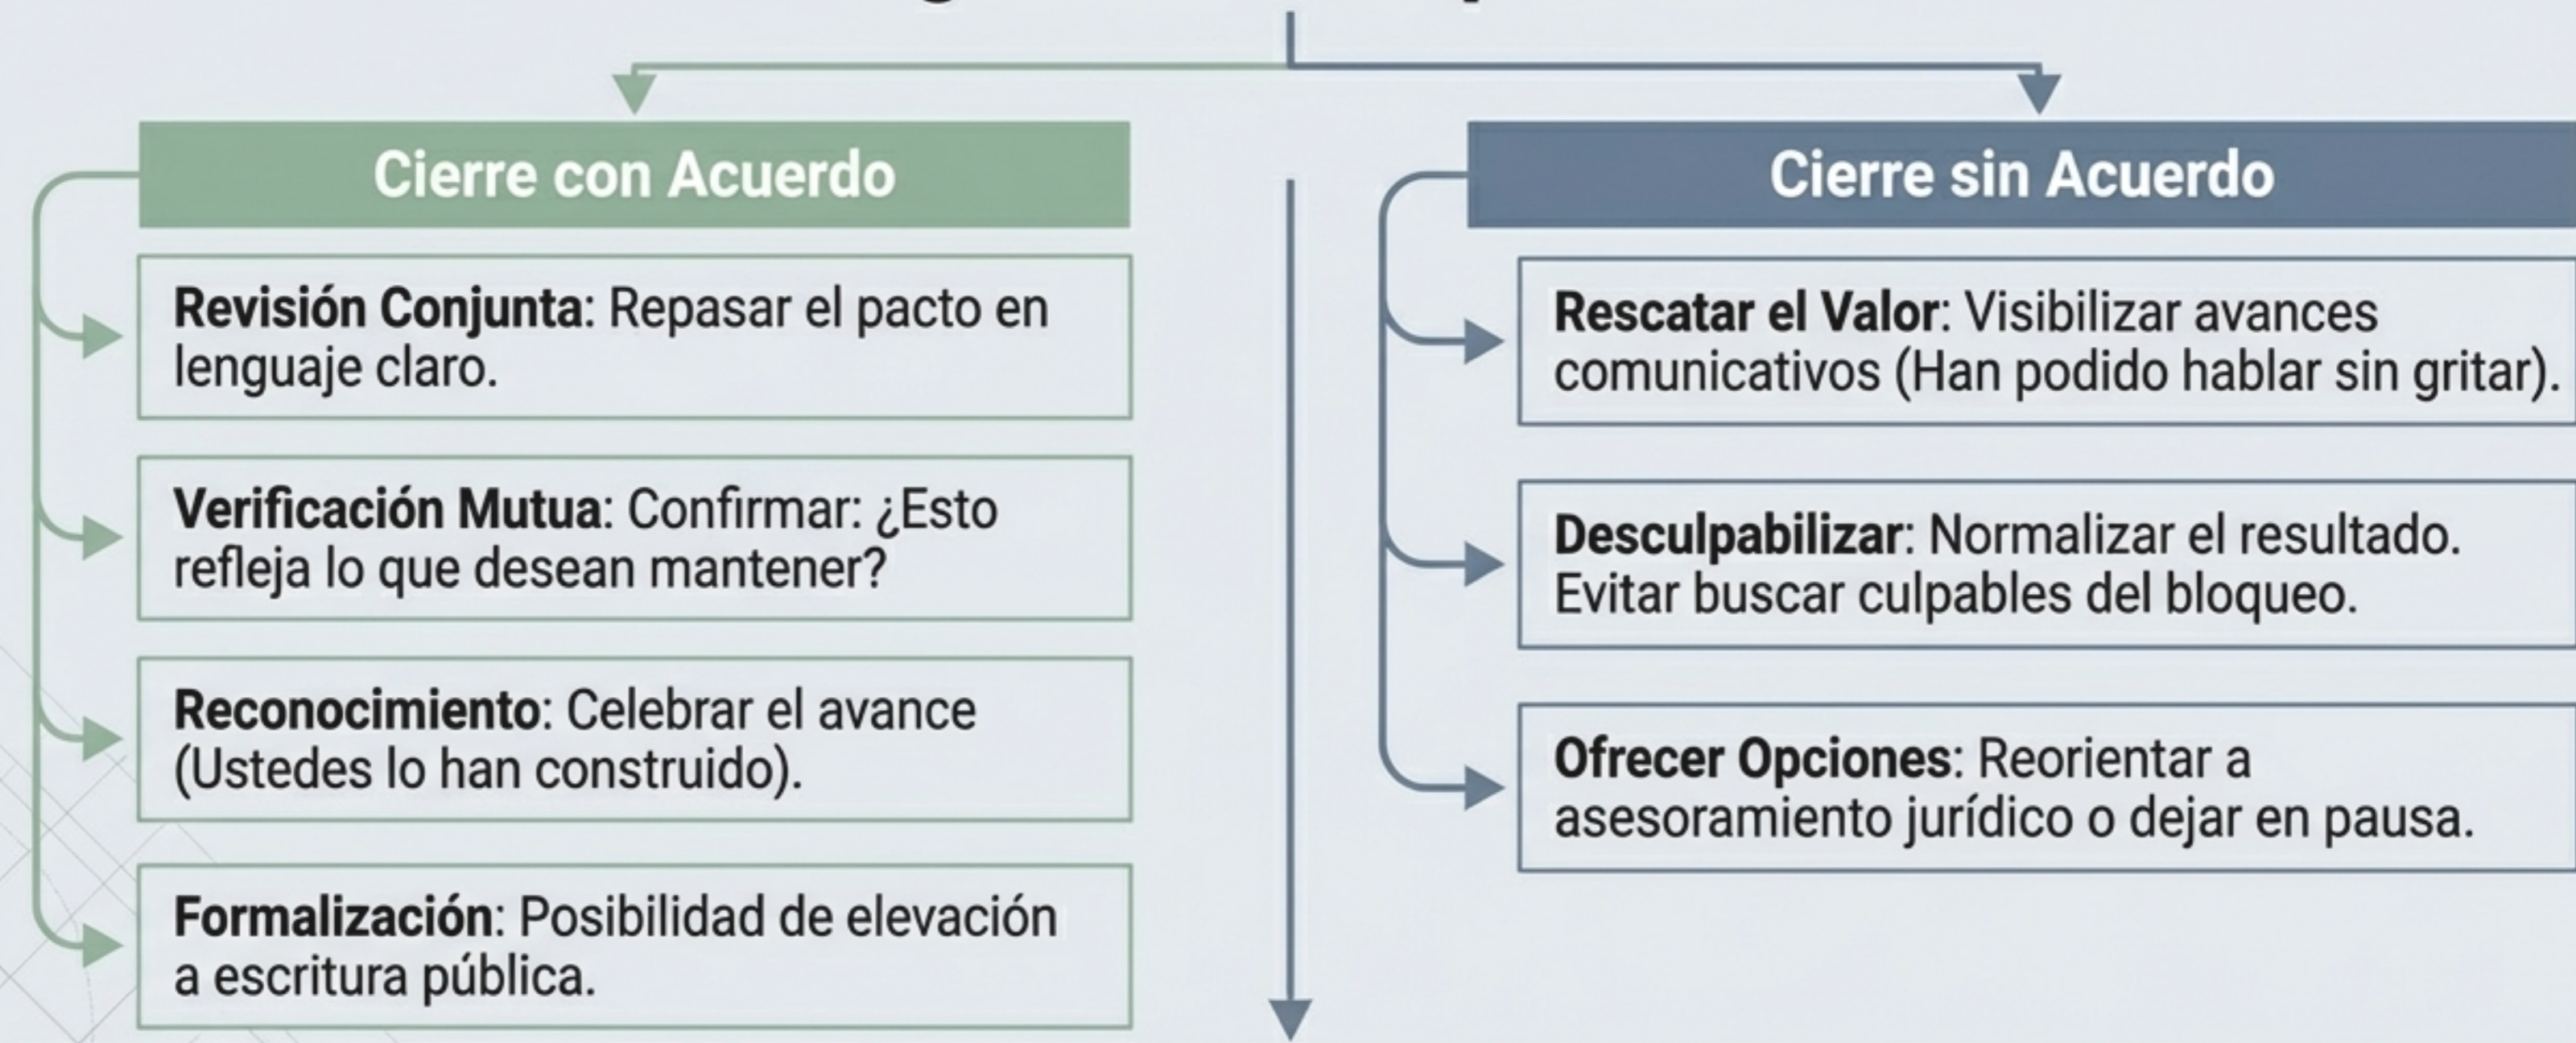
Cierre con Acuerdo

Revisión Conjunta: Repasar el pacto en lenguaje claro.

Verificación Mutua: Confirmar: ¿Esto refleja lo que desean mantener?

Reconocimiento: Celebrar el avance (Ustedes lo han construido).

Formalización: Posibilidad de elevación a escritura pública.

Cierre sin Acuerdo

Rescatar el Valor: Visibilizar avances comunicativos (Han podido hablar sin gritar).

Desculpabilizar: Normalizar el resultado. Evitar buscar culpables del bloqueo.

Ofrecer Opciones: Reorientar a asesoramiento jurídico o dejar en pausa.